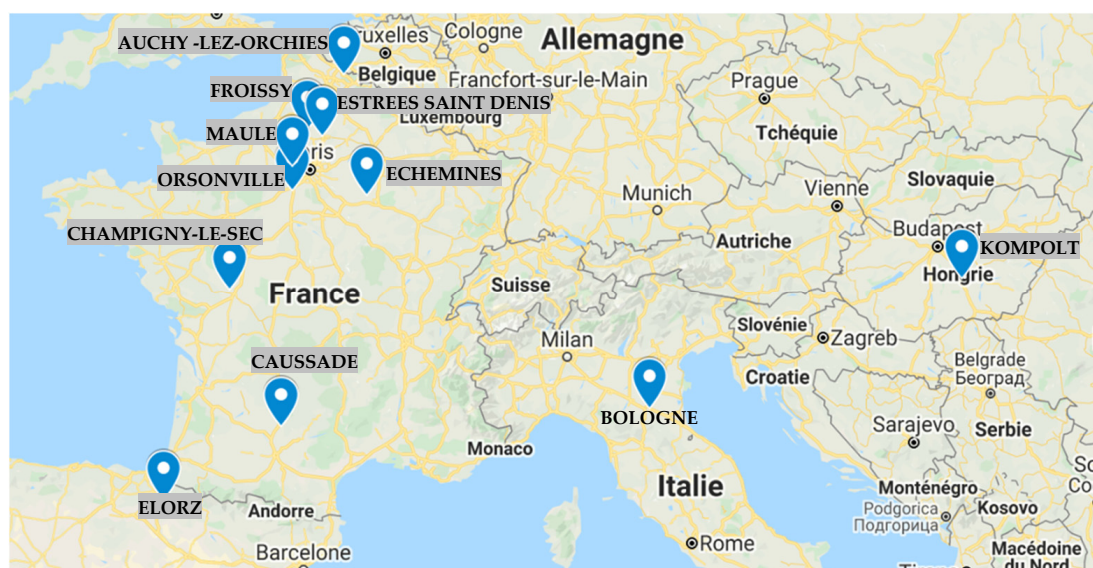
AUCHY -LEZ-ORCHIES
uxelles
Cologne
Allemagne
Belgique
Francfort-sur-le-Main
FROISSY
ESTREES SAINT DENIS
Luxembourg
Prague
MAULE
Tchéquie
ris
ECHEMINES
ORSONVILLE
Munich
Vienne
Slovaquie
CHAMPIGNY-LE-SEC
Budapest
KOMPOLT
Autriche
Hongrie
Suisse
France
Slovénie
Zagreb
Milan
CAUSSADE
Belgrade
Београд
Croatie
BOLOGNE
Sarajevo
Serbie
Monaco
Italie
Monténégro
Podgorica
Подгорица
Kosovo
ELORZ
Andorre
Barcelone
Rome
Macédoine du Nord
So